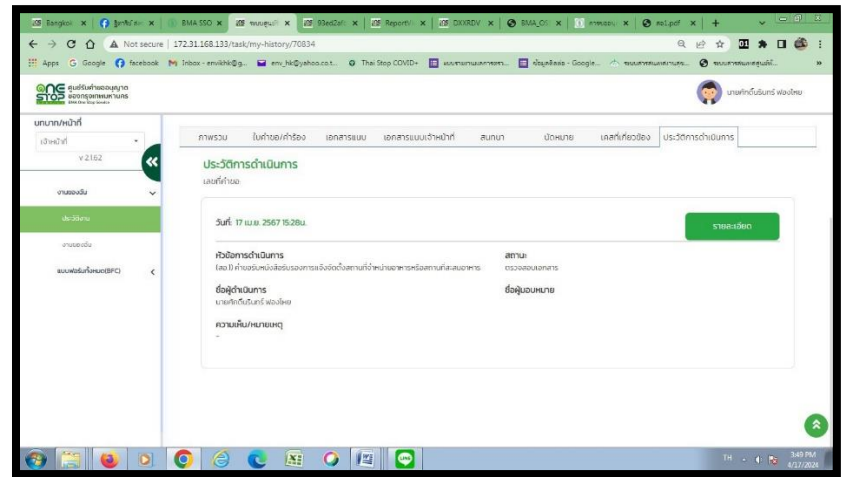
Bangkok | BMA SSO | ระบบศูนย์ | 93ed2af | Report | DXXRDV | BMA_OS | สอ1.pdf

Not secure | 172.31.168.133/task/my-history/70834

Apps Google facebook Inbox - envikhk@g... env_hk@yahoo.co.t... Thai Stop COVID+

ONE STOP ศูนย์รับคำขออนุญาต ของกรุงเทพมหานคร

นายศักดิ์นรินทร์ ฟองไหม

บทบาท/หน้าที่

เจ้าหน้าที่

v 2.16.2

งานของฉัน

ประวัติงาน

งานของฉัน

แบบฟอร์มทั้งหมด(BFC)

ภาพรวม | ใบคำขอ/คำร้อง | เอกสารแนบ | เอกสารแนบเจ้าหน้าที่ | สนทนา | นัดหมาย | เลขที่เกี่ยวข้อง | ประวัติการดำเนินการ

ประวัติการดำเนินการ

เลขที่คำขอ

วันที่: 17 เม.ย. 2567 15:28น.

รายละเอียด

หัวข้อการดำเนินการ
(สอ.1) คำขอรับหนังสือรับรองการแจ้งจัดตั้งสถานที่จำหน่ายอาหารหรือสถานที่สะสมอาหาร

สถานะ
ตรวจสอบเอกสาร

ชื่อผู้ดำเนินการ
นายศักดิ์นรินทร์ ฟองไหม

ชื่อผู้มอบหมาย

ความเห็น/หมายเหตุ
-

TH 3:49 PM 4/17/2024